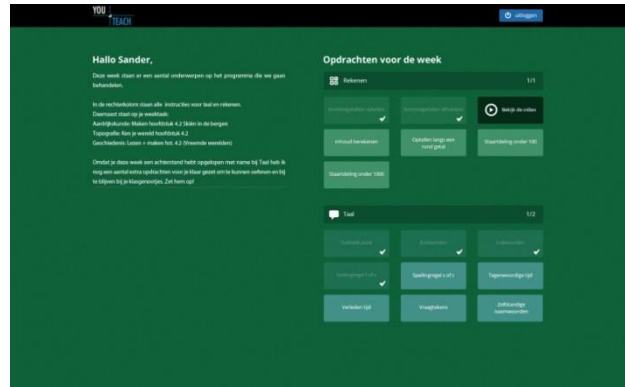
YOU TEACH

uitloggen

Hallo Sander,

Deze week staan er een aantal onderwerpen op het programma die we gaan behandelen.

In de rechterkolom staan alle instructies voor taal en rekenen. Daarnaast staat op je weektaak: Aardrijkskunde: Maken hoofdstuk 4.2 Skiën in de bergen Topografie: Ken je wereld hoofdstuk 4.2 Geschiedenis: Lezen + maken hst. 4.2 (Vreemde woorden)

Omdat je deze week een achterstand hebt opgelopen met name bij Taal heb ik nog een aantal extra opdrachten voor je klaar gezet om te kunnen oefenen en bij te blijven bij je klasgenootjes. Zet hem op!

Opdrachten voor de week

Rekenen 1/1

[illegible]

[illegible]

Bekijk de video

Inhoud berekenen

Optellen langs een rond getal

Staartdeling onder 100

Staartdeling onder 1000

Taal 1/2

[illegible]

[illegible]

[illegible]

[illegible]

Spellingregel 1 of t

Tegenwoordige tijd

Verleden tijd

Vraagtekens

Zelfstandige naamwoorden